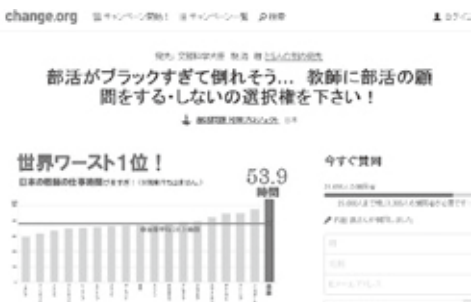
change.org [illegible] キャンペーン開始！ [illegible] キャンペーン一覧 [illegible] 検索 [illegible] ログイン

宛先：文部科学大臣 馳浩 他 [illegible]

部活がブラックすぎて倒れそう… 教師に部活の顧問をする・しないの選択権を下さい！

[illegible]

世界ワースト1位！

日本の教師の仕事時間 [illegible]

53.9 時間

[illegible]

今すぐ賛同

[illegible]

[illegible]

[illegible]